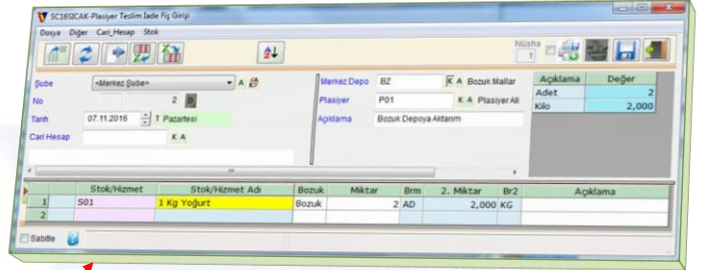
SC165ICAK-Plasiyer Teslim İade Fiş Girişi

Dosya Diğer Cari_Hesap Stok

Nüsha 1

Şube <Merkez Şube> A

No 2

Tarih 07.11.2016 7 Pazartesi

Cari Hesap K A

Merkez Depo BZ K A Bozuk Mallar

Plasiyer P01 K A Plasiyer Ali

Açıklama Bozuk Depoya Aktarım

| Açıklama | Değer |
|---|---|
| Adet | 2 |
| Kilo | 2,000 |

| | Stok/Hizmet | Stok/Hizmet Adı | Bozuk | Miktar | Brm | 2. Miktar | Br2 | Açıklama |
|---|---|---|---|---|---|---|---|---|
| 1 | S01 | 1 Kg Yoğurt | Bozuk | 2 | AD | 2,000 | KG | |
| 2 | | | | | | | | |

Sabitle